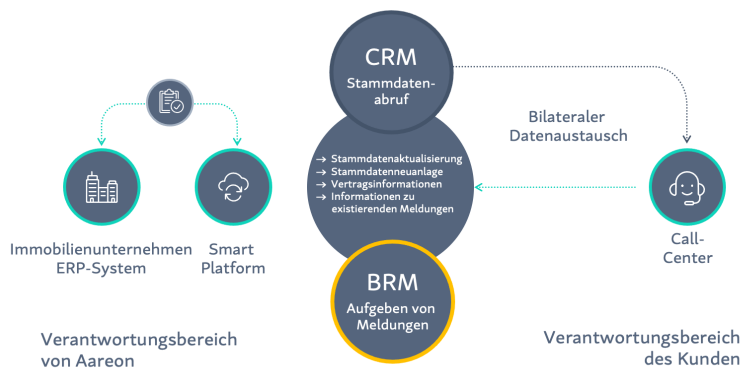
CRM
Stammdatenabruf

→ Stammdatenaktualisierung
→ Stammdatenneuanlage
→ Vertragsinformationen
→ Informationen zu existierenden Meldungen

BRM
Aufgeben von Meldungen

Bilateraler Datenaustausch

Immobilienunternehmen ERP-System

Smart Platform

Call-Center

Verantwortungsbereich von Aareon

Verantwortungsbereich des Kunden